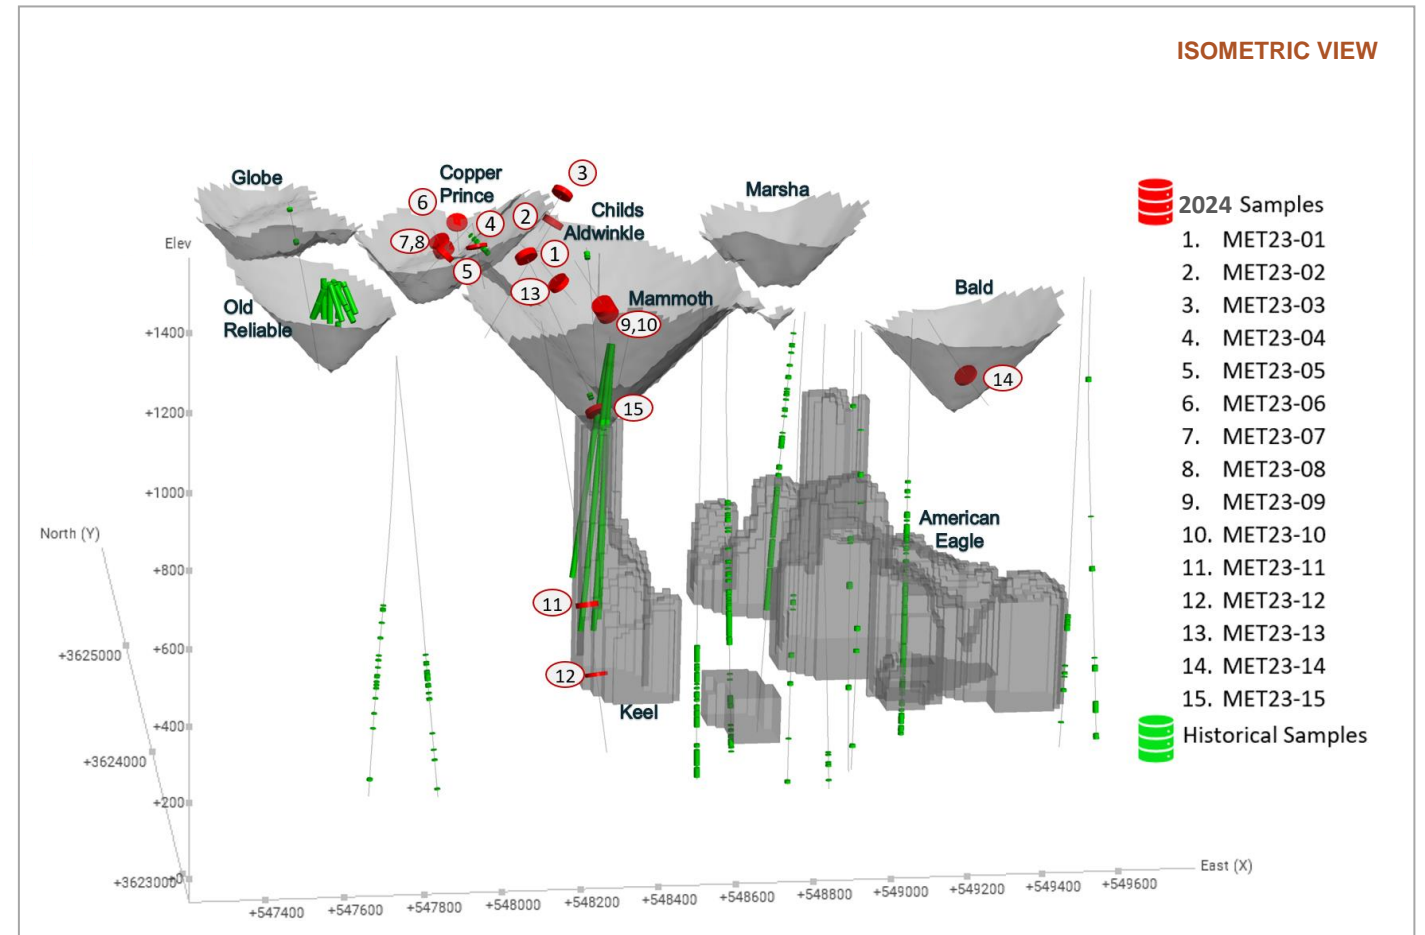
ISOMETRIC VIEW

Globe
Copper Prince
3
6
4
2
Childs Aldwinkle
7,8
1
5
13
Marsha
Mammoth
9,10
Old Reliable
Bald
14
15
Elev
+1400
+1200
+1000
North (Y)
+800
+3625000
+600
+400
+3624000
+200
+3623000
0
American Eagle
11
12
Keel
+547400
+547600
+547800
+548000
+548200
+548400
+548600
+548800
+549000
+549200
+549400
+549600
East (X)

2024 Samples
1. MET23-01
2. MET23-02
3. MET23-03
4. MET23-04
5. MET23-05
6. MET23-06
7. MET23-07
8. MET23-08
9. MET23-09
10. MET23-10
11. MET23-11
12. MET23-12
13. MET23-13
14. MET23-14
15. MET23-15
Historical Samples